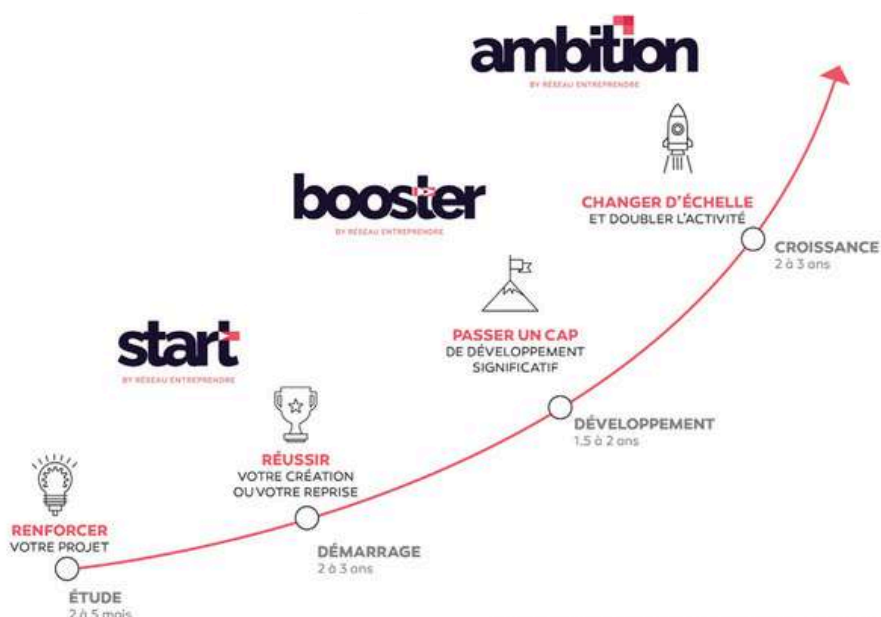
ambition
BY RÉSEAU ENTREPRENDRE

booster
BY RÉSEAU ENTREPRENDRE

start
BY RÉSEAU ENTREPRENDRE

CHANGER D'ÉCHELLE
ET DOUBLER L'ACTIVITÉ

CROISSANCE
2 à 3 ans

PASSER UN CAP
DE DÉVELOPPEMENT
SIGNIFICATIF

DÉVELOPPEMENT
1.5 à 2 ans

RÉUSSIR
VOTRE CRÉATION
OU VOTRE REPRISE

DÉMARRAGE
2 à 3 ans

RENFORCER
VOTRE PROJET

ÉTUDE
2 à 5 mois